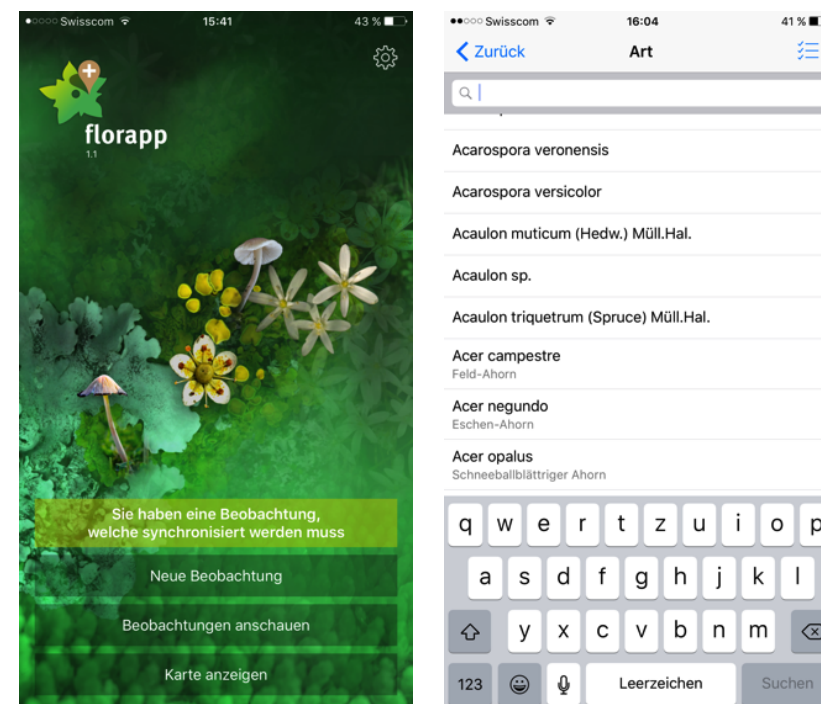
Swisscom 15:41 43 %

florapp
1.1

Sie haben eine Beobachtung, welche synchronisiert werden muss

Neue Beobachtung

Beobachtungen anschauen

Karte anzeigen

Swisscom 16:04 41 %

Zurück Art

Acarospora veronensis

Acarospora versicolor

Acaulon muticum (Hedw.) Müll.Hal.

Acaulon sp.

Acaulon triquetrum (Spruce) Müll.Hal.

Acer campestre
Feld-Ahorn

Acer negundo
Eschen-Ahorn

Acer opalus
Schneeballblättriger Ahorn

q w e r t z u i o p
a s d f g h j k l
y x c v b n m
123 Leerzeichen Suchen